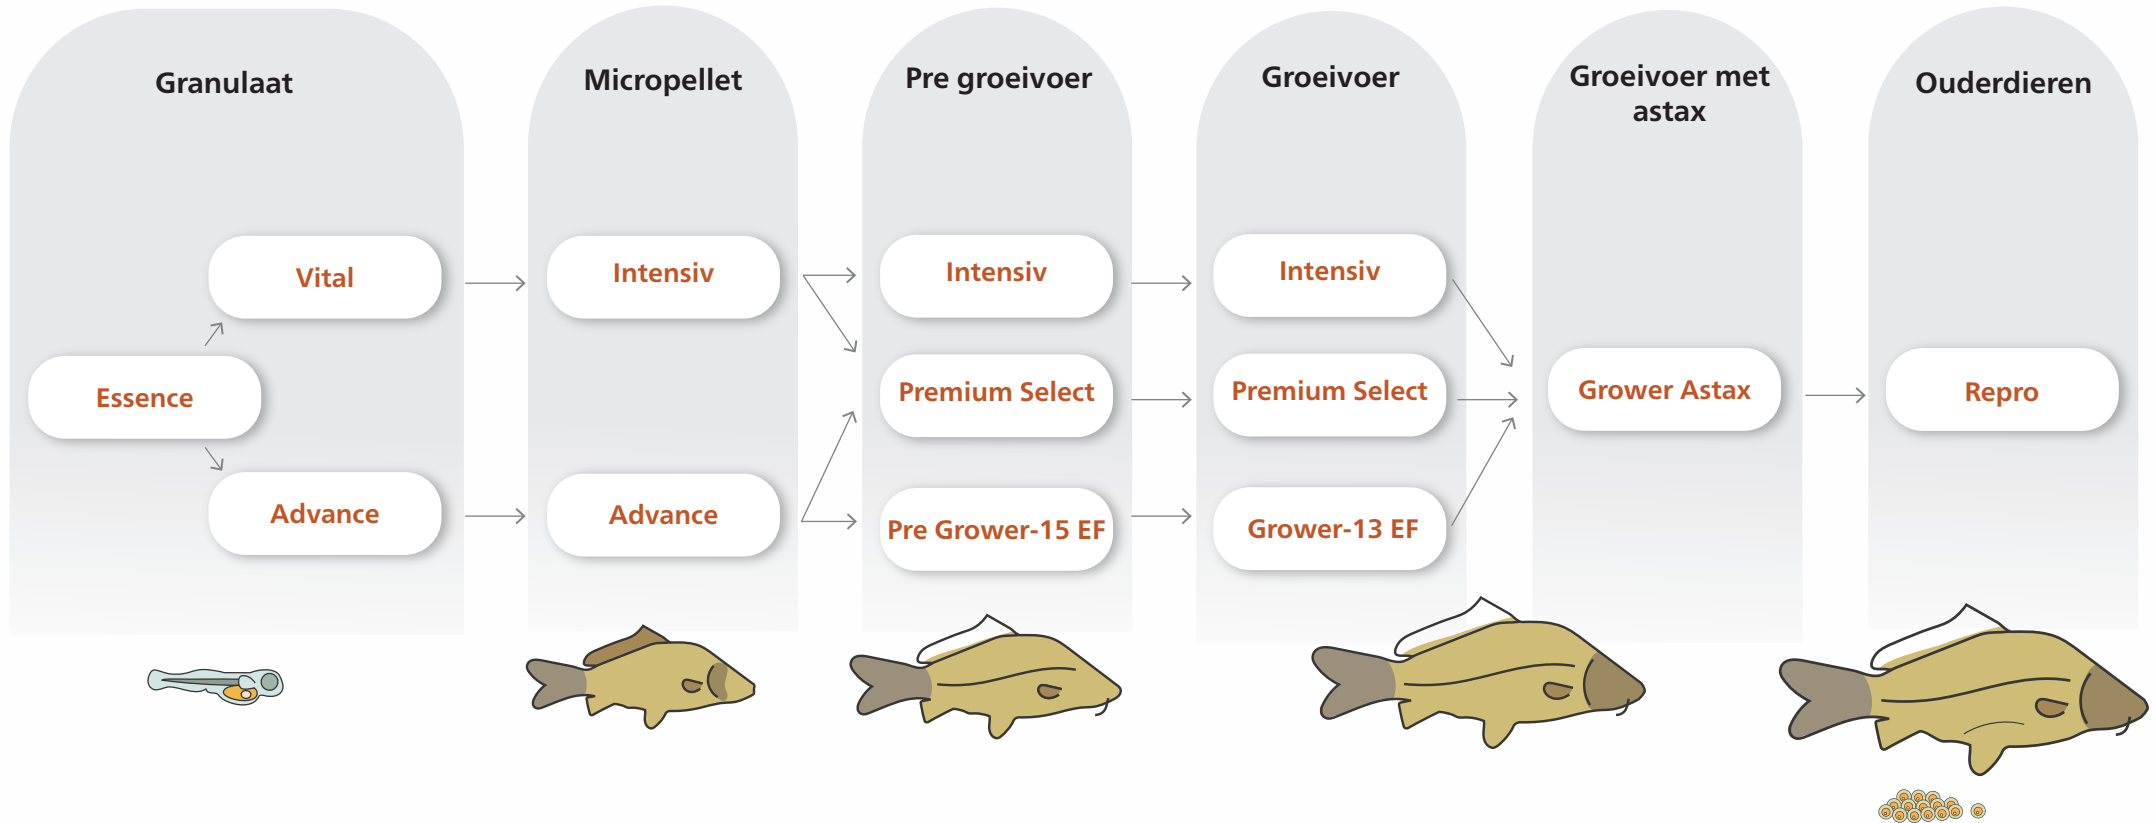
Granulaat

Vital

Essence

Advance

Micropellet

Intensiv

Advance

Pre groeivoer

Intensiv

Premium Select

Pre Grower-15 EF

Groeivoer

Intensiv

Premium Select

Grower-13 EF

Groeivoer met astax

Grower Astax

Ouderdieren

Repro